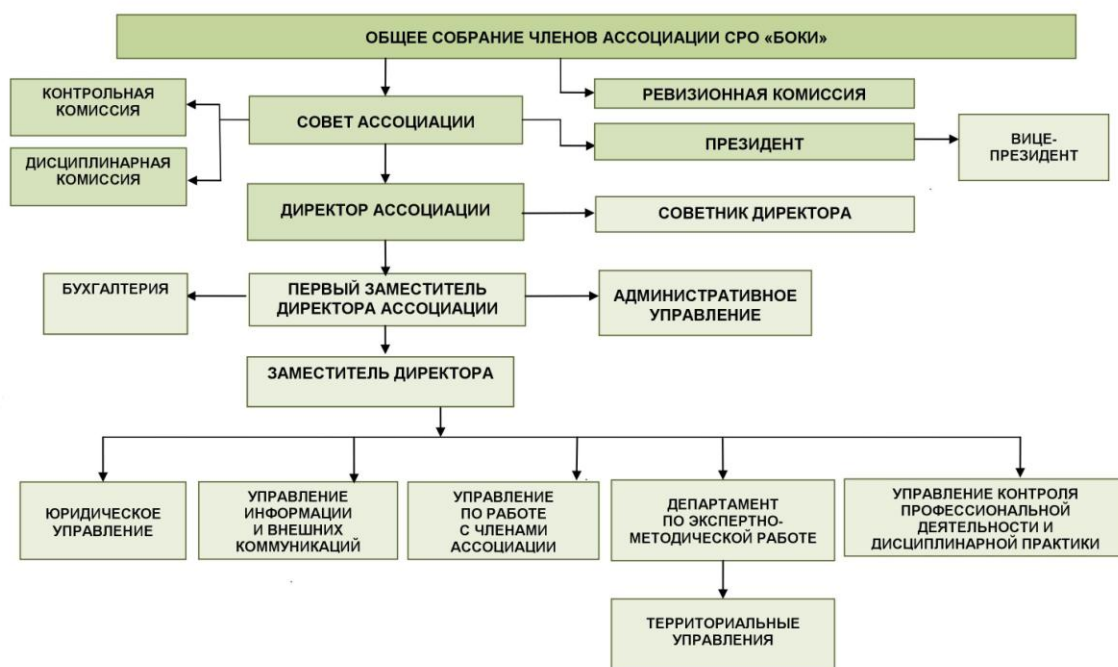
ОБЩЕЕ СОБРАНИЕ ЧЛЕНОВ АССОЦИАЦИИ СРО «БОКИ»

КОНТРОЛЬНАЯ КОМИССИЯ

РЕВИЗИОННАЯ КОМИССИЯ

СОВЕТ АССОЦИАЦИИ

ПРЕЗИДЕНТ

ВИЦЕ-ПРЕЗИДЕНТ

ДИСЦИПЛИНАРНАЯ КОМИССИЯ

ДИРЕКТОР АССОЦИАЦИИ

СОВЕТНИК ДИРЕКТОРА

БУХГАЛТЕРИЯ

ПЕРВЫЙ ЗАМЕСТИТЕЛЬ ДИРЕКТОРА АССОЦИАЦИИ

АДМИНИСТРАТИВНОЕ УПРАВЛЕНИЕ

ЗАМЕСТИТЕЛЬ ДИРЕКТОРА

ЮРИДИЧЕСКОЕ УПРАВЛЕНИЕ

УПРАВЛЕНИЕ ИНФОРМАЦИИ И ВНЕШНИХ КОММУНИКАЦИЙ

УПРАВЛЕНИЕ ПО РАБОТЕ С ЧЛЕНАМИ АССОЦИАЦИИ

ДЕПАРТАМЕНТ ПО ЭКСПЕРТНО-МЕТОДИЧЕСКОЙ РАБОТЕ

УПРАВЛЕНИЕ КОНТРОЛЯ ПРОФЕССИОНАЛЬНОЙ ДЕЯТЕЛЬНОСТИ И ДИСЦИПЛИНАРНОЙ ПРАКТИКИ

ТЕРРИТОРИАЛЬНЫЕ УПРАВЛЕНИЯ